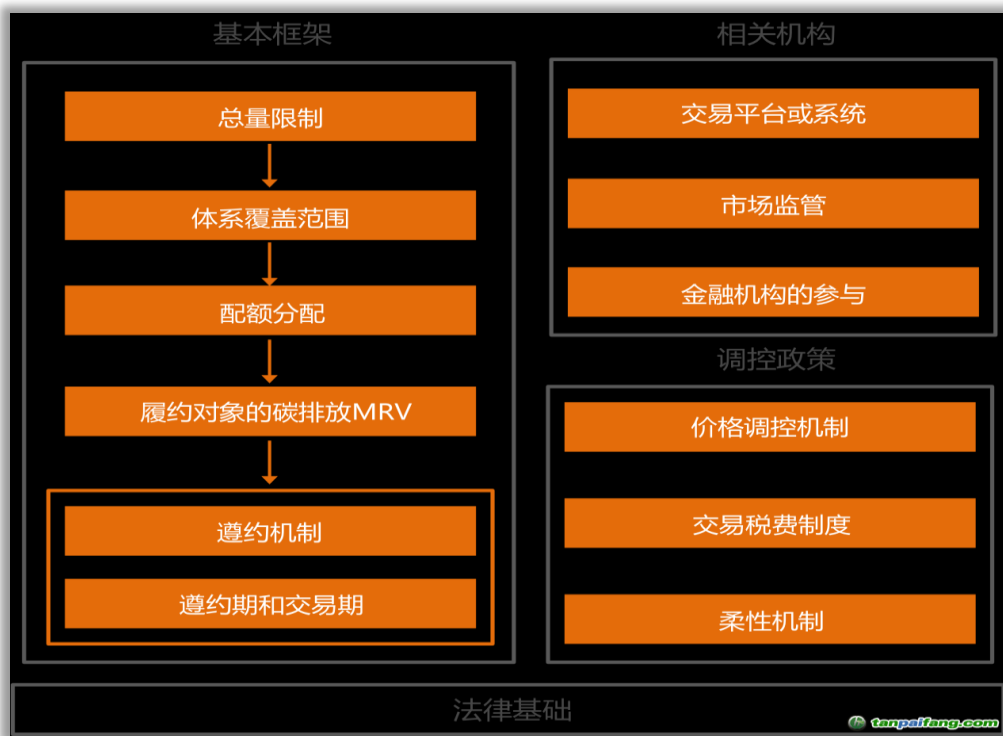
基本框架

总量限制

体系覆盖范围

配额分配

履约对象的碳排放MRV

遵约机制

遵约期和交易期

相关机构

交易平台或系统

市场监管

金融机构的参与

调控政策

价格调控机制

交易税费制度

柔性机制

法律基础

tanpaifang.com